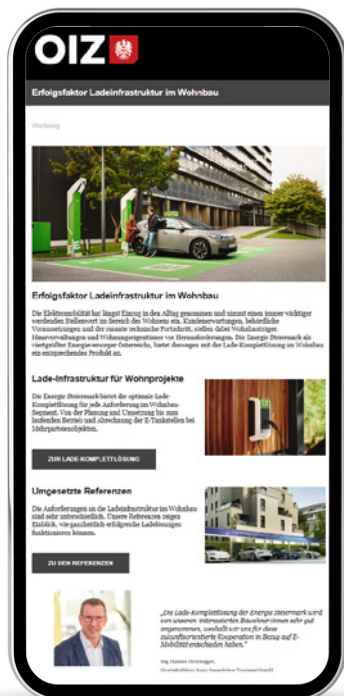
OIZ

Erfolgsfaktor Ladeinfrastruktur im Wohnbau

Werbung

Erfolgsfaktor Ladeinfrastruktur im Wohnbau

Die Elektromobilität hat längst Einzug in den Alltag genommen und nimmt einen immer wichtiger werdenden Stellenwert im Bereich des Wohnens ein. Kundenerwartungen, behördliche Voraussetzungen und der rasante technische Fortschritt, stellen dabei Wohnbauträger, Hausverwaltungen und Wohnungseigentümer vor Herausforderungen. Die Energie Steiermark als viertgrößter Energieversorger Österreichs, bietet diesbezüglich mit der Lade-Komplettlösung im Wohnbau ein entsprechendes Produkt an.

Lade-Infrastruktur für Wohnprojekte

Die Energie Steiermark bietet die optimale Lade-Komplettlösung für jede Anforderung im Wohnbau-Segment. Von der Planung und Umsetzung bis zum laufenden Betrieb und Abrechnung der E-Tankstellen bei Mehrparteienobjekten.

ZUR LADE-KOMPLETTLÖSUNG

Umgesetzte Referenzen

Die Anforderungen an die Ladeinfrastruktur im Wohnbau sind sehr unterschiedlich. Unsere Referenzen zeigen Einblick, wie ganzheitlich erfolgreiche Ladelösungen funktionieren können.

ZU DEN REFERENZEN

„Die Lade-Komplettlösung der Energie Steiermark wird von unseren interessierten Bauträgerinnen sehr gut angenommen, weshalb wir uns für diese zukunftsorientierte Kooperation in Bezug auf E-Mobilität entschieden haben."

Ing. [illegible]
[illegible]